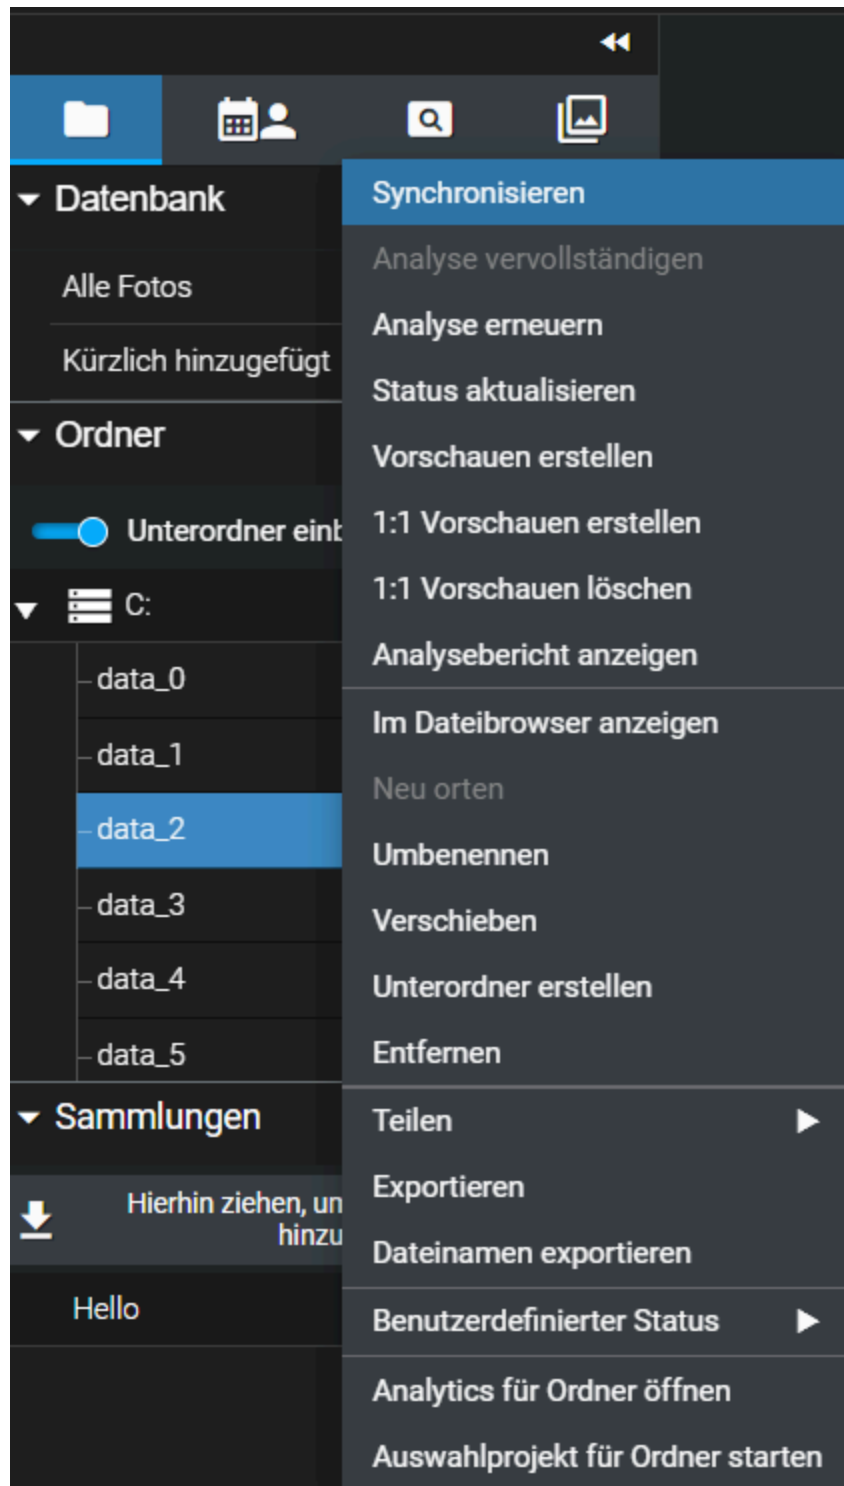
Datenbank

Alle Fotos

Kürzlich hinzugefügt

Ordner

Unterordner einb

C:

data_0

data_1

data_2

data_3

data_4

data_5

Sammlungen

Hierhin ziehen, un hinzu

Hello

Synchronisieren

Analyse vervollständigen

Analyse erneuern

Status aktualisieren

Vorschauen erstellen

1:1 Vorschauen erstellen

1:1 Vorschauen löschen

Analysebericht anzeigen

Im Dateibrowser anzeigen

Neu orten

Umbenennen

Verschieben

Unterordner erstellen

Entfernen

Teilen

Exportieren

Dateinamen exportieren

Benutzerdefinierter Status

Analytics für Ordner öffnen

Auswahlprojekt für Ordner starten